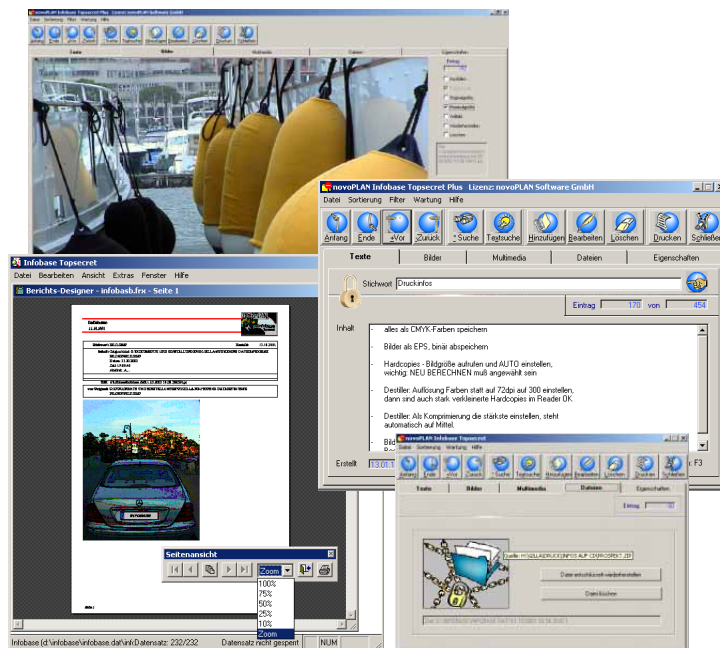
novoPLAN Infobase Topsecret Plus Lizenz: novoPLAN Software GmbH
Datei Sortierung Filter Wartung Hilfe
Anfang Ende Vor Zurück Suche Textsuche Hinzufügen Bearbeiten Löschen Drucken Schließen
Texte Bilder Multimedia Dateien Eigenschaften
Eintrag

novoPLAN Infobase Topsecret Plus Lizenz: novoPLAN Software GmbH
Datei Sortierung Filter Wartung Hilfe
Anfang Ende Vor Zurück Suche Textsuche Hinzufügen Bearbeiten Löschen Drucken Schließen
Texte Bilder Multimedia Dateien Eigenschaften
Stichwort Druckinfos
Eintrag 170 von 454
Inhalt
- alles als CMYK-Farben speichern
- Bilder als EPS, binär abspeichern
- Hardcopies - Bildgröße aufrufen und AUTO einstellen, wichtig: NEU BERECHNEN muß angewählt sein
- Destiller: Auflösung Farben statt auf 72dpi auf 300 einstellen, dann sind auch stark verkleinerte Hardcopies im Reader OK
- Destiller: Als Komprimierung die stärkste einstellen, steht automatisch auf Mittel.
- Bild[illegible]
Erstellt 13.01.1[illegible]
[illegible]: F3

Infobase Topsecret
Datei Bearbeiten Ansicht Extras Fenster Hilfe
Berichts-Designer - infobasb.frx - Seite 1
Seitenansicht
Zoom
100%
75%
50%
25%
10%
Zoom
Infobase (d:\infobase\infobase.da\ink Datensatz: 232/232 Datensatz nicht gesperrt

novoPLAN Infobase Topsecret
Datei Sortierung Filter Wartung Hilfe
Anfang Ende Vor Zurück Suche Textsuche Hinzufügen Bearbeiten Löschen Drucken Schließen
Texte Bilder Multimedia Dateien Eigenschaften
Eintrag
Datei entschlüsselt wiederherstellen
Datei löschen